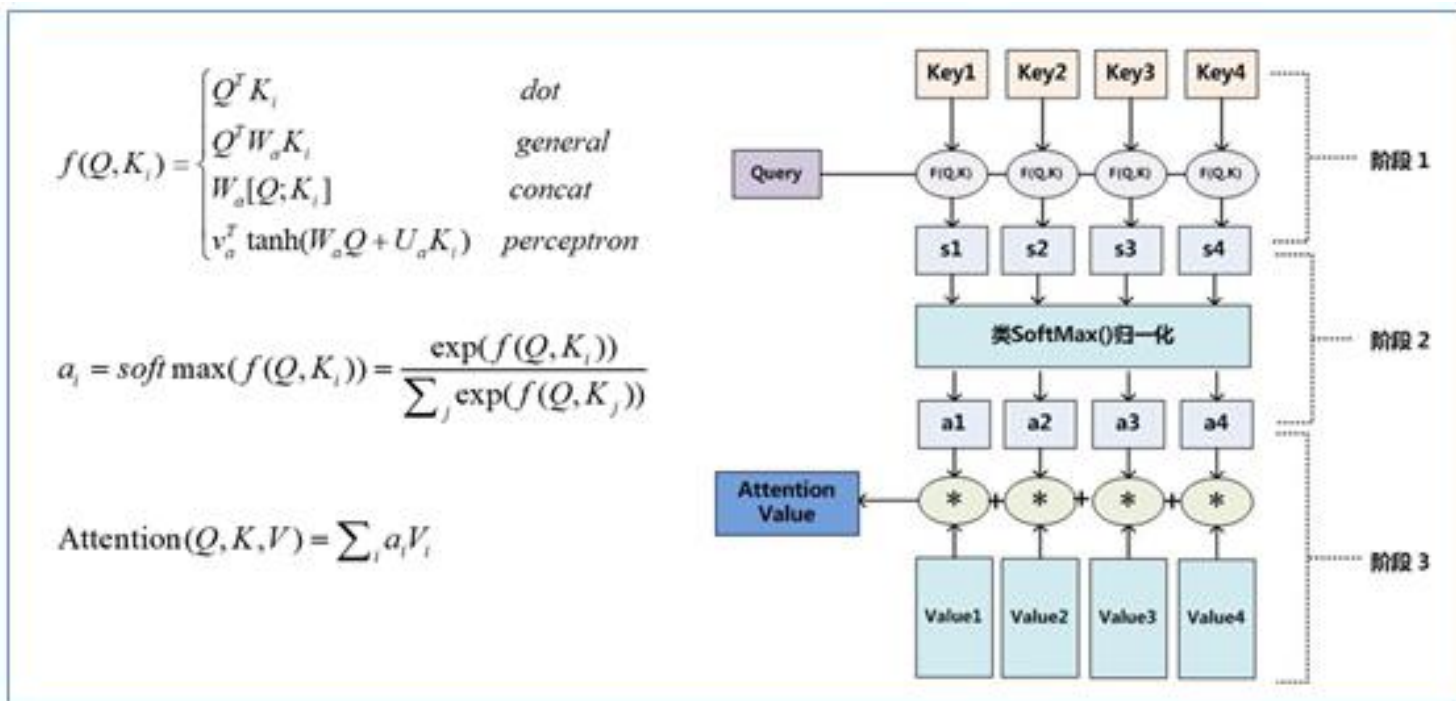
$f(Q,K_i)=\begin{cases} Q^T K_i & dot \\ Q^T W_a K_i & general \\ W_a[Q;K_i] & concat \\ v_a^T \tanh(W_a Q + U_a K_i) & perceptron \end{cases}$

$a_i = soft\max(f(Q,K_i)) = \frac{\exp(f(Q,K_i))}{\sum_j \exp(f(Q,K_j))}$

$\text{Attention}(Q,K,V)=\sum_i a_i V_i$

Key1 Key2 Key3 Key4

Query

F(Q,K) F(Q,K) F(Q,K) F(Q,K)

阶段 1

s1 s2 s3 s4

类SoftMax()归一化

阶段 2

a1 a2 a3 a4

Attention Value

\* + \* + \* + \*

阶段 3

Value1 Value2 Value3 Value4